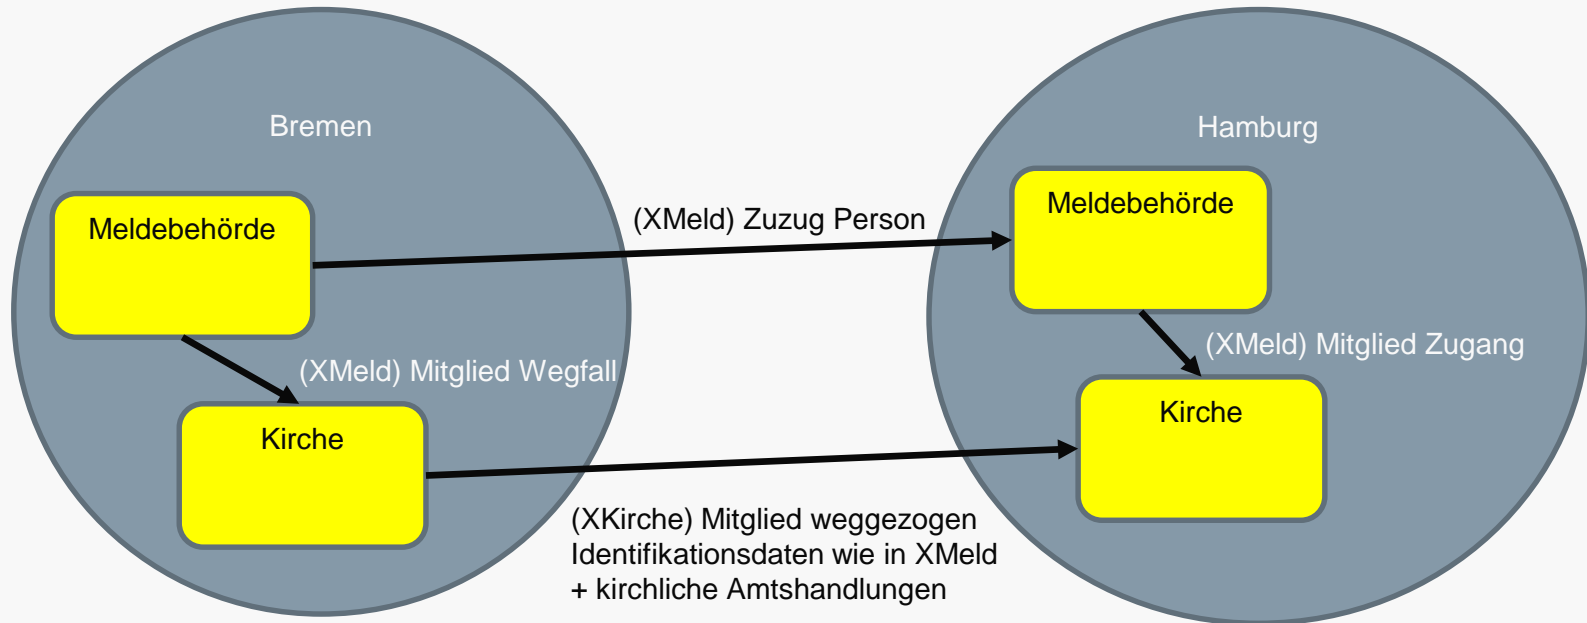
Bremen

Meldebehörde

(XMeld) Mitglied Wegfall

Kirche

(XMeld) Zuzug Person

Hamburg

Meldebehörde

(XMeld) Mitglied Zugang

Kirche

(XKirche) Mitglied weggezogen
Identifikationsdaten wie in XMeld
+ kirchliche Amtshandlungen